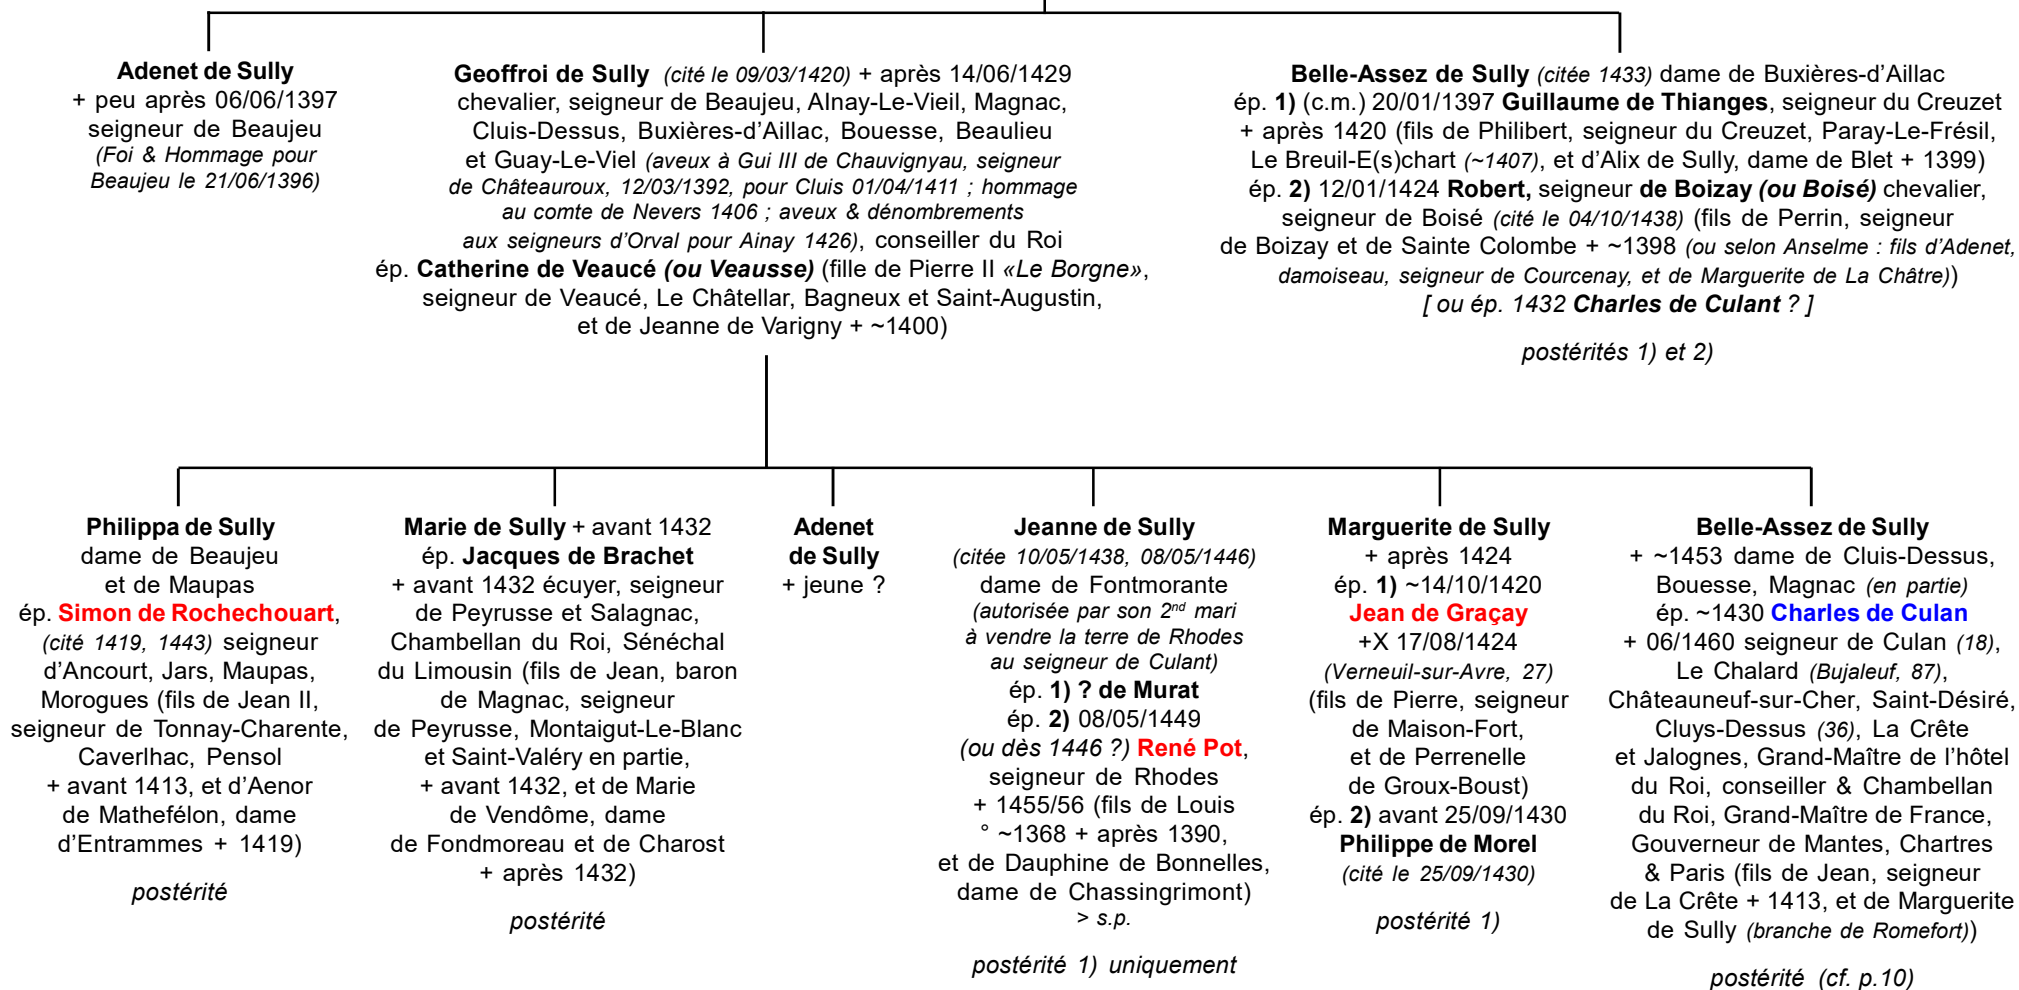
Adenet de Sully
+ peu après 06/06/1397
seigneur de Beaujeu
(Foi & Hommage pour Beaujeu le 21/06/1396)

Geoffroi de Sully (cité le 09/03/1420) + après 14/06/1429
chevalier, seigneur de Beaujeu, Alnay-Le-Vieil, Magnac, Cluis-Dessus, Buxières-d'Aillac, Bouesse, Beaulieu et Guay-Le-Viel (aveux à Gui III de Chauvignyau, seigneur de Châteauroux, 12/03/1392, pour Cluis 01/04/1411 ; hommage au comte de Nevers 1406 ; aveux & dénombrements aux seigneurs d'Orval pour Ainay 1426), conseiller du Roi
ép. Catherine de Veaucé (ou Veausse) (fille de Pierre II «Le Borgne», seigneur de Veaucé, Le Châtellar, Bagneux et Saint-Augustin, et de Jeanne de Varigny + ~1400)

Belle-Assez de Sully (citée 1433) dame de Buxières-d'Aillac
ép. 1) (c.m.) 20/01/1397 Guillaume de Thianges, seigneur du Creuzet + après 1420 (fils de Philibert, seigneur du Creuzet, Paray-Le-Frésil, Le Breuil-E(s)chart (~1407), et d'Alix de Sully, dame de Blet + 1399)
ép. 2) 12/01/1424 Robert, seigneur de Boizay (ou Boisé) chevalier, seigneur de Boisé (cité le 04/10/1438) (fils de Perrin, seigneur de Boizay et de Sainte Colombe + ~1398 (ou selon Anselme : fils d'Adenet, damoiseau, seigneur de Courcenay, et de Marguerite de La Châtre))
[ ou ép. 1432 Charles de Culant ? ]

postérités 1) et 2)

Philippa de Sully
dame de Beaujeu et de Maupas
ép. Simon de Rochechouart, (cité 1419, 1443) seigneur d'Ancourt, Jars, Maupas, Morogues (fils de Jean II, seigneur de Tonnay-Charente, Caverlhac, Pensol + avant 1413, et d'Aenor de Mathefélon, dame d'Entrammes + 1419)

postérité

Marie de Sully + avant 1432
ép. Jacques de Brachet
+ avant 1432 écuyer, seigneur de Peyrusse et Salagnac, Chambellan du Roi, Sénéchal du Limousin (fils de Jean, baron de Magnac, seigneur de Peyrusse, Montaigut-Le-Blanc et Saint-Valéry en partie, + avant 1432, et de Marie de Vendôme, dame de Fondmoreau et de Charost + après 1432)

postérité

Adenet de Sully
+ jeune ?

Jeanne de Sully
(citée 10/05/1438, 08/05/1446)
dame de Fontmorante
(autorisée par son 2$^{nd}$ mari à vendre la terre de Rhodes au seigneur de Culant)
ép. 1) ? de Murat
ép. 2) 08/05/1449
(ou dès 1446 ?) René Pot, seigneur de Rhodes + 1455/56 (fils de Louis ° ~1368 + après 1390, et de Dauphine de Bonnelles, dame de Chassingrimont)
> s.p.

postérité 1) uniquement

Marguerite de Sully
+ après 1424
ép. 1) ~14/10/1420
Jean de Graçay
+X 17/08/1424
(Verneuil-sur-Avre, 27)
(fils de Pierre, seigneur de Maison-Fort, et de Perrenelle de Groux-Boust)
ép. 2) avant 25/09/1430
Philippe de Morel
(cité le 25/09/1430)

postérité 1)

Belle-Assez de Sully
+ ~1453 dame de Cluis-Dessus, Bouesse, Magnac (en partie)
ép. ~1430 Charles de Culan
+ 06/1460 seigneur de Culan (18), Le Chalard (Bujaleuf, 87), Châteauneuf-sur-Cher, Saint-Désiré, Cluys-Dessus (36), La Crête et Jalognes, Grand-Maître de l'hôtel du Roi, conseiller & Chambellan du Roi, Grand-Maître de France, Gouverneur de Mantes, Chartres & Paris (fils de Jean, seigneur de La Crête + 1413, et de Marguerite de Sully (branche de Romefort))

postérité (cf. p.10)